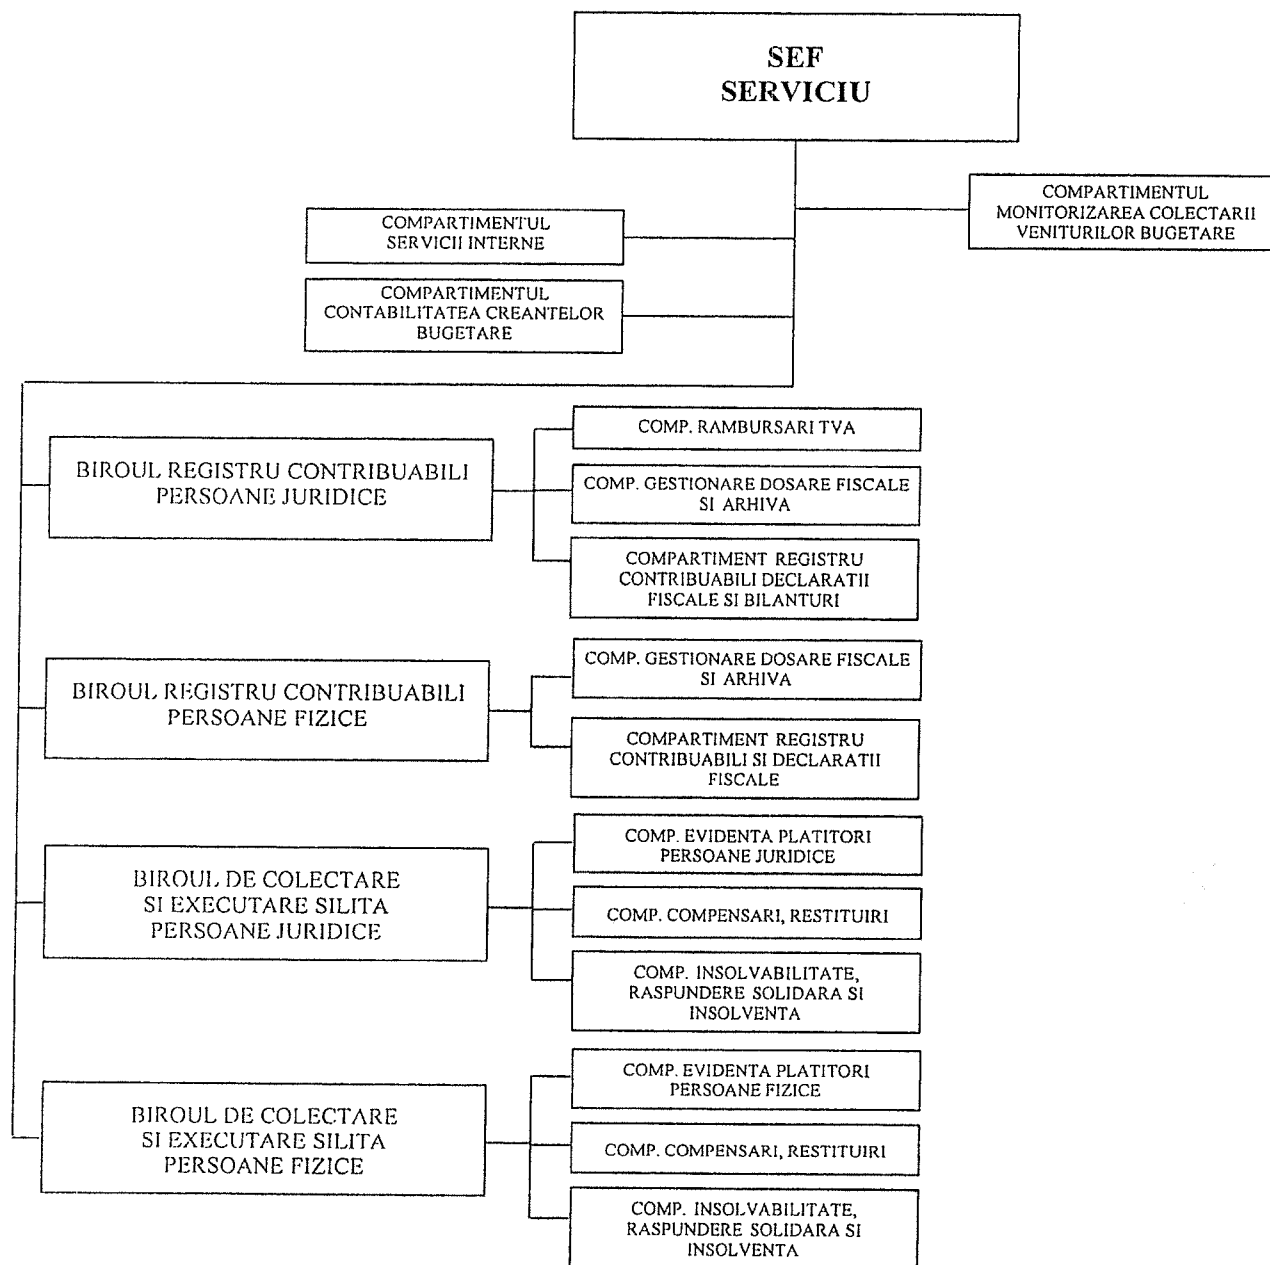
SEF
SERVICIU

COMPARTIMENTUL
MONITORIZAREA COLECTARII
VENITURILOR BUGETARE

COMPARTIMENTUL
SERVICII INTERNE

COMPARTIMENTUL
CONTABILITATEA CREANTELOR
BUGETARE

BIROUL REGISTRU CONTRIBUABILI
PERSOANE JURIDICE

COMP. RAMBURSARI TVA

COMP. GESTIONARE DOSARE FISCALE
SI ARHIVA

COMPARTIMENT REGISTRU
CONTRIBUABILI DECLARATII
FISCALE SI BILANTURI

BIROUL REGISTRU CONTRIBUABILI
PERSOANE FIZICE

COMP. GESTIONARE DOSARE FISCALE
SI ARHIVA

COMPARTIMENT REGISTRU
CONTRIBUABILI SI DECLARATII
FISCALE

BIROUL DE COLECTARE
SI EXECUTARE SILITA
PERSOANE JURIDICE

COMP. EVIDENTA PLATITORI
PERSOANE JURIDICE

COMP. COMPENSARI, RESTITUIRI

COMP. INSOLVABILITATE,
RASPUNDERE SOLIDARA SI
INSOLVENTA

BIROUL DE COLECTARE
SI EXECUTARE SILITA
PERSOANE FIZICE

COMP. EVIDENTA PLATITORI
PERSOANE FIZICE

COMP. COMPENSARI, RESTITUIRI

COMP. INSOLVABILITATE,
RASPUNDERE SOLIDARA SI
INSOLVENTA